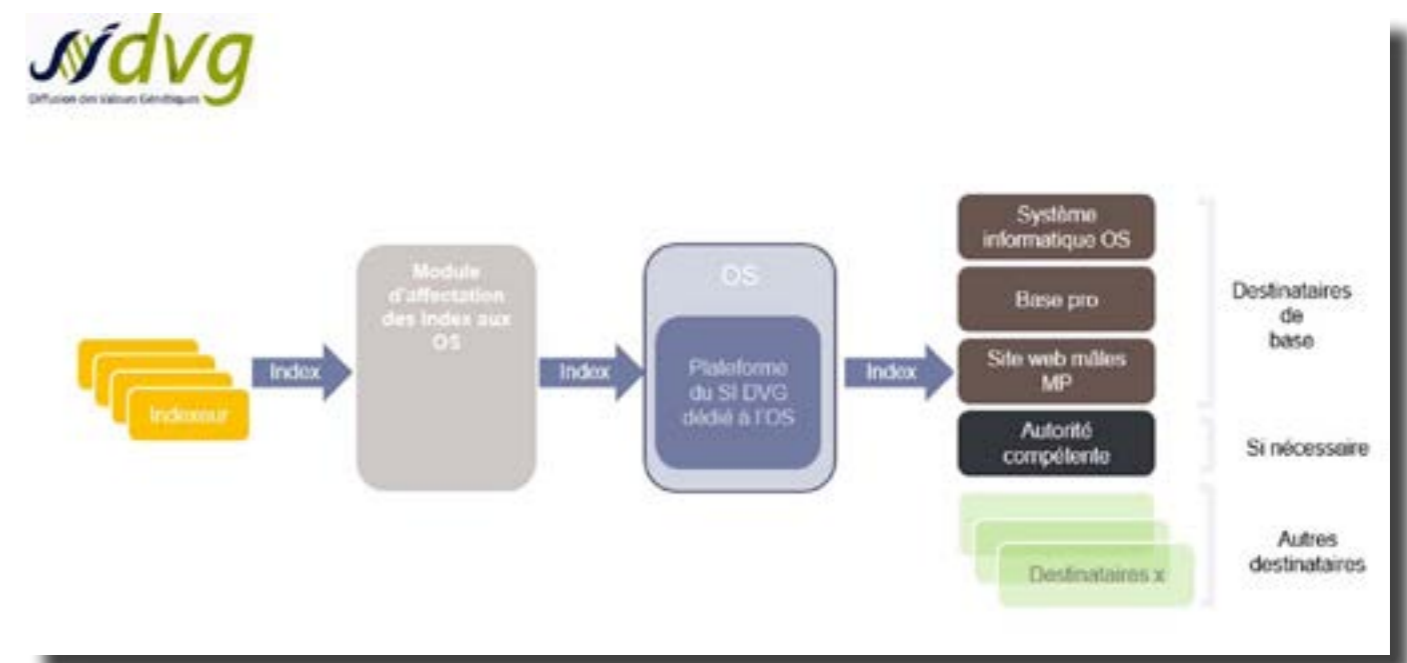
dvg
Diffusion des Valeurs Génétiques

Indexeur

Index

Module d'affectation des index aux OS

Index

OS

Plateforme du SI DVG dédié à l'OS

Index

Système informatique OS

Base pro

Site web mâles MP

Destinataires de base

Autorité compétente

Si nécessaire

Destinataires x

Autres destinataires